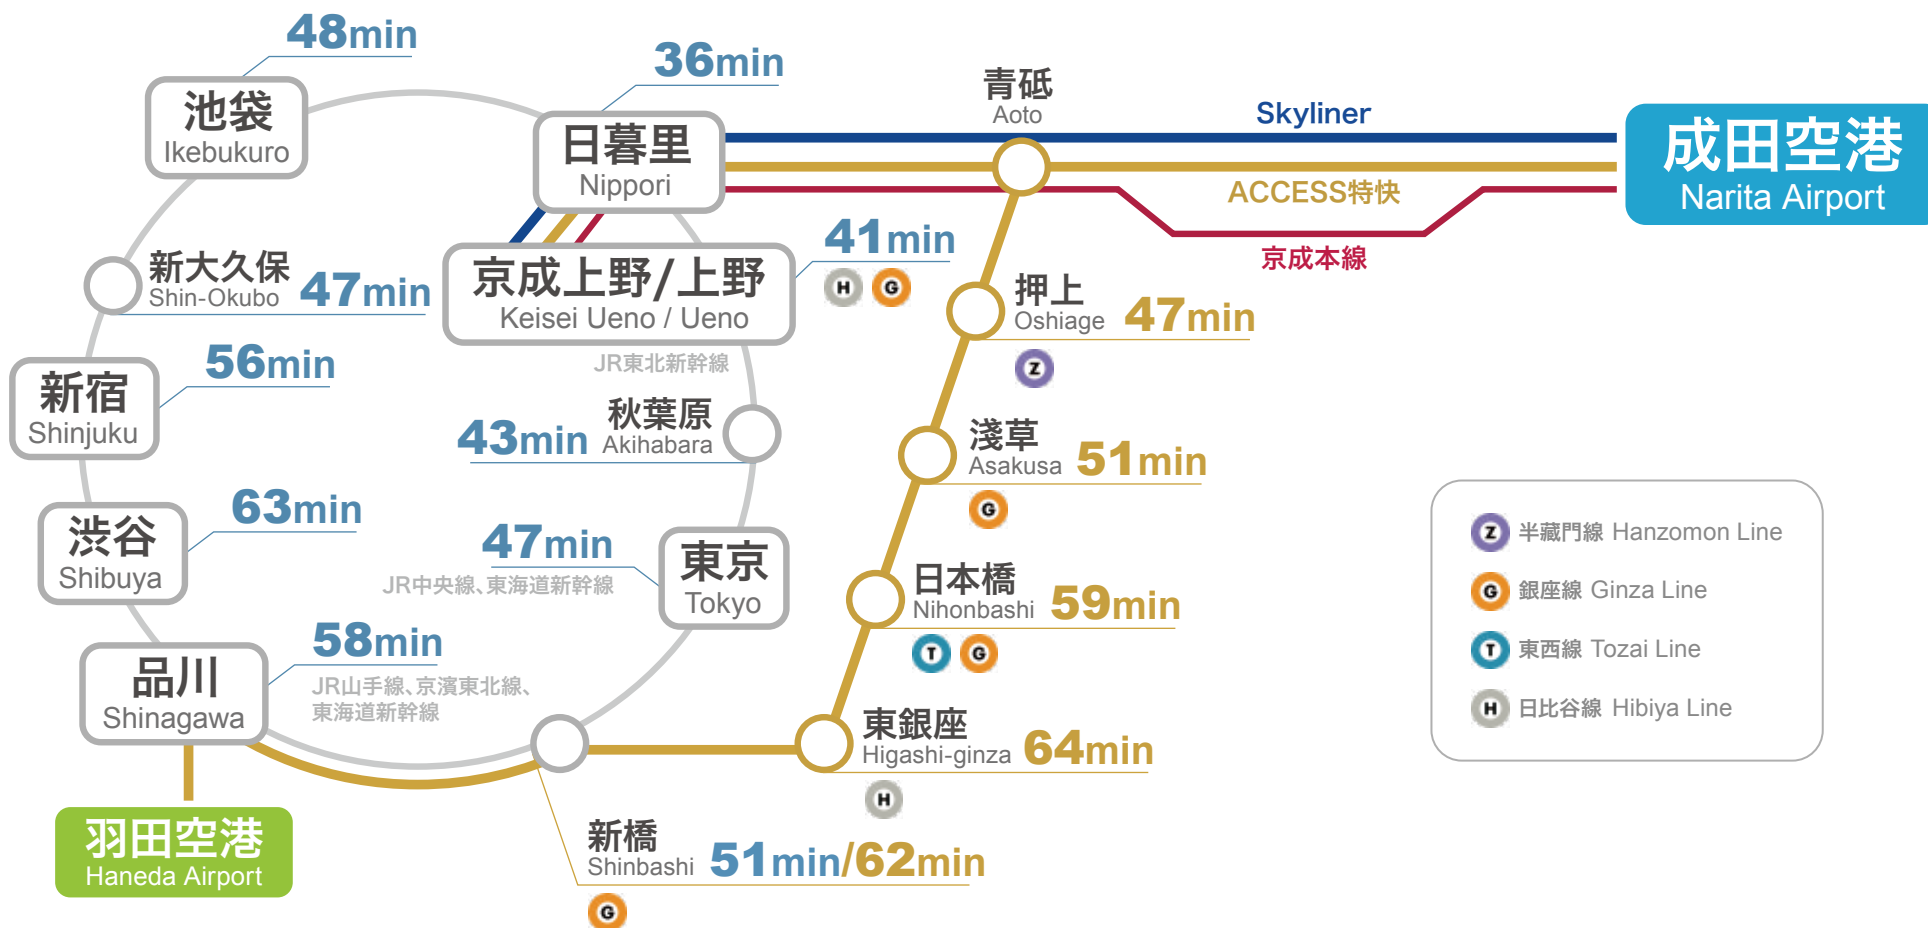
48min
池袋
Ikebukuro

36min
日暮里
Nippori

青砥
Aoto

Skyliner

成田空港
Narita Airport

ACCESS特快

京成本線

新大久保
Shin-Okubo
47min

京成上野/上野
Keisei Ueno / Ueno

41min
H G

押上
Oshiage
47min
Z

56min
新宿
Shinjuku

JR東北新幹線

43min
秋葉原
Akihabara

浅草
Asakusa
51min
G

63min
渋谷
Shibuya

47min
JR中央線、東海道新幹線

東京
Tokyo

日本橋
Nihonbashi
59min
T G

58min
品川
Shinagawa
JR山手線、京濱東北線、東海道新幹線

東銀座
Higashi-ginza
64min
H

羽田空港
Haneda Airport

新橋
Shinbashi
51min/62min
G

Z 半蔵門線 Hanzomon Line
G 銀座線 Ginza Line
T 東西線 Tozai Line
H 日比谷線 Hibiya Line